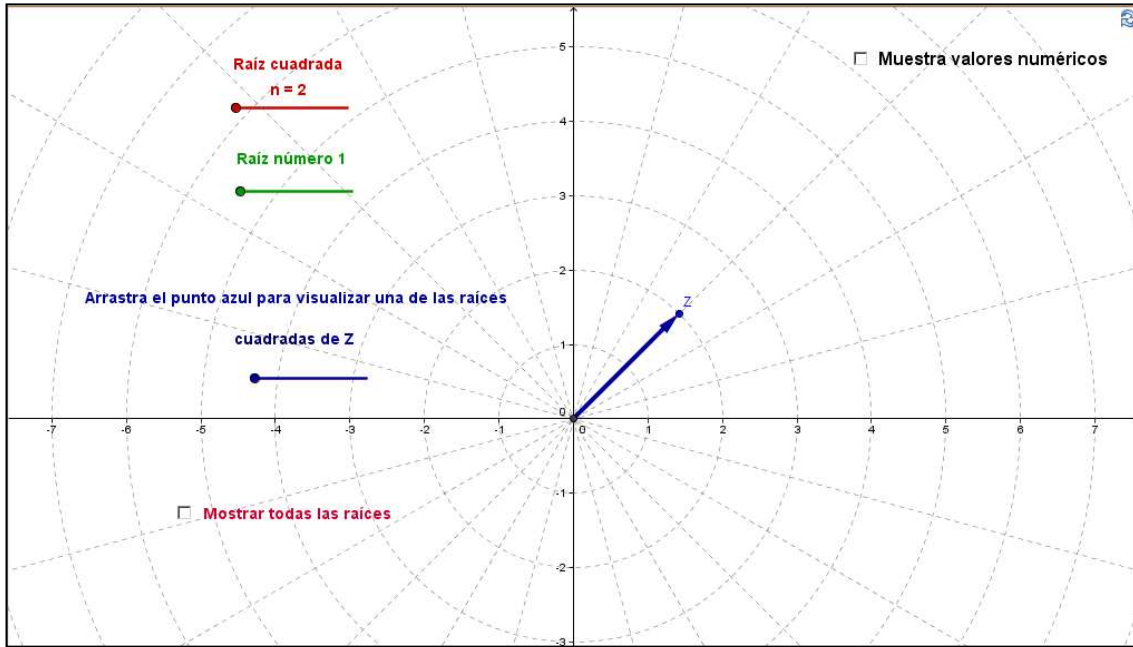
Raíz cuadrada
n = 2

Raíz número 1

Muestra valores numéricos

Arrastra el punto azul para visualizar una de las raíces

cuadradas de Z

Z

Mostrar todas las raíces

5
4
3
2
1
0
-1
-2
-3

-7 -6 -5 -4 -3 -2 -1 0 1 2 3 4 5 6 7